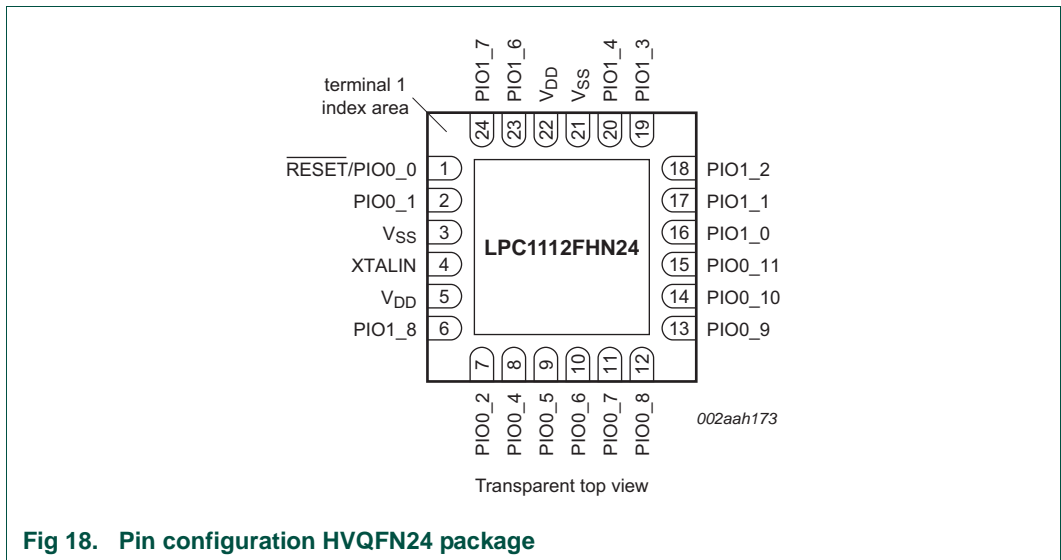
terminal 1 index area

PIO1_7
PIO1_6
$V_{DD}$
$V_{SS}$
PIO1_4
PIO1_3

24
23
22
21
20
19

$\overline{RESET}$/PIO0_0 1
PIO0_1 2
$V_{SS}$ 3
XTALIN 4
$V_{DD}$ 5
PIO1_8 6

LPC1112FHN24

18 PIO1_2
17 PIO1_1
16 PIO1_0
15 PIO0_11
14 PIO0_10
13 PIO0_9

7
8
9
10
11
12

PIO0_2
PIO0_4
PIO0_5
PIO0_6
PIO0_7
PIO0_8

002aah173

Transparent top view

Fig 18. Pin configuration HVQFN24 package